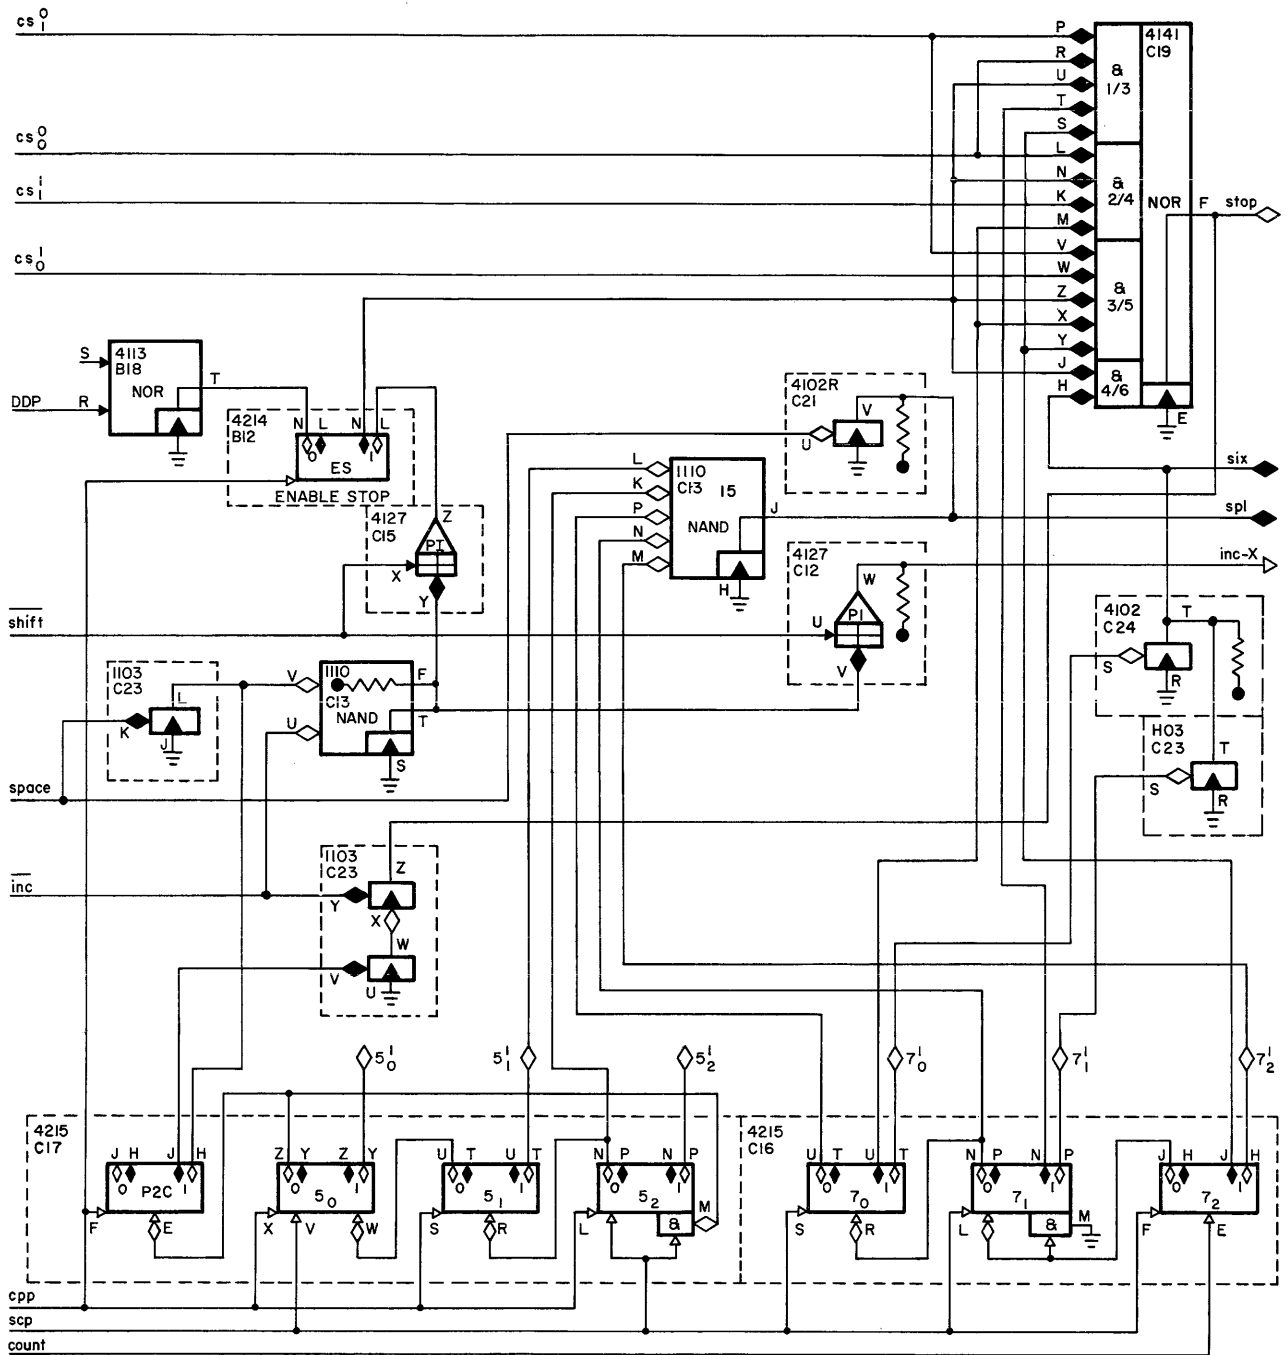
$cs_1^0$
$cs_0^0$
$cs_1^1$
$cs_0^1$

P R U T S L N K M V W Z X Y J H

4141 C19
& 1/3
& 2/4
& 3/5
& 4/6
NOR
F
E
stop

S
DDP
R
4113 B18
NOR
T

4214 B12
N L N L
0 1
ES
ENABLE STOP

4127 C15
PI
Z
X
Y

4102R C21
V
U

L K P N M
1110 C13
15
NAND
J
H

six
spl
inc-X

4127 C12
W
PI
U
V

4102 C24
T
S
R

1103 C23
L
K
J

1110 C13
NAND
V
F
U
T
S

H03 C23
T
S
R

shift
space
inc

1103 C23
Z
Y
X
W
V
U

$5_0^1$
$5_1^1$
$5_2^1$
$7_0^1$
$7_1^1$
$7_2^1$

4215 C17
J H J H
0 1
P2C
F
E

Z Y Z Y
0 1
$5_0$
X
V
W

U T U T
0 1
$5_1$
S
R

N P N P
0 1
$5_2$
L
&
M

4215 C16
U T U T
0 1
$7_0$
S
R

N P N P
0 1
$7_1$
L
&
M

J H J H
0 1
$7_2$
F
E

cpp
scp
count